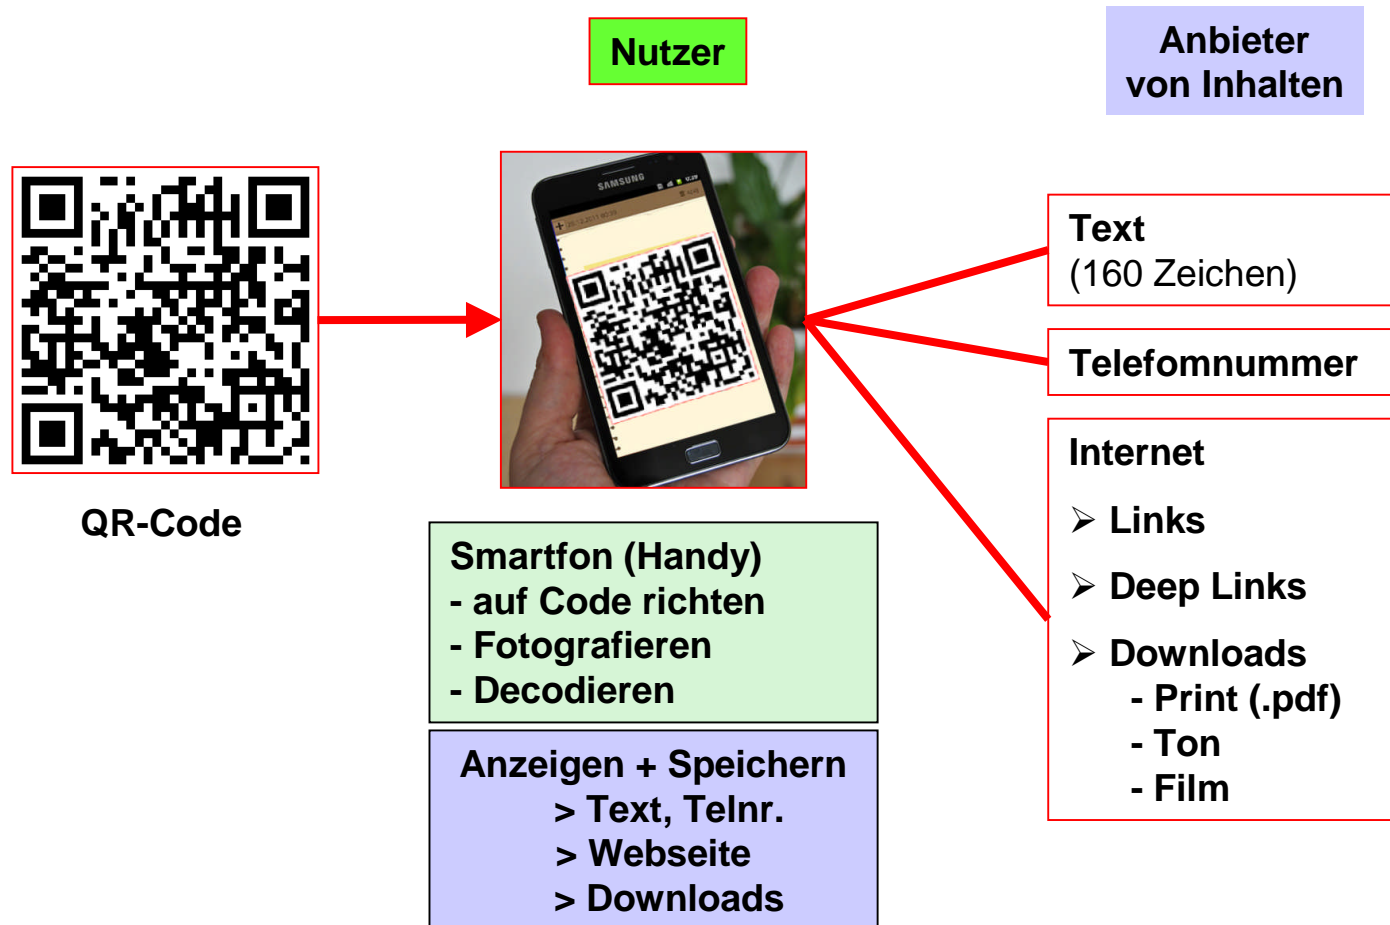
Nutzer

Anbieter von Inhalten

QR-Code

SAMSUNG

Text
(160 Zeichen)

Telefomnummer

Internet
➢ Links
➢ Deep Links
➢ Downloads
- Print (.pdf)
- Ton
- Film

Smartfon (Handy)
- auf Code richten
- Fotografieren
- Decodieren

Anzeigen + Speichern
> Text, Telnr.
> Webseite
> Downloads